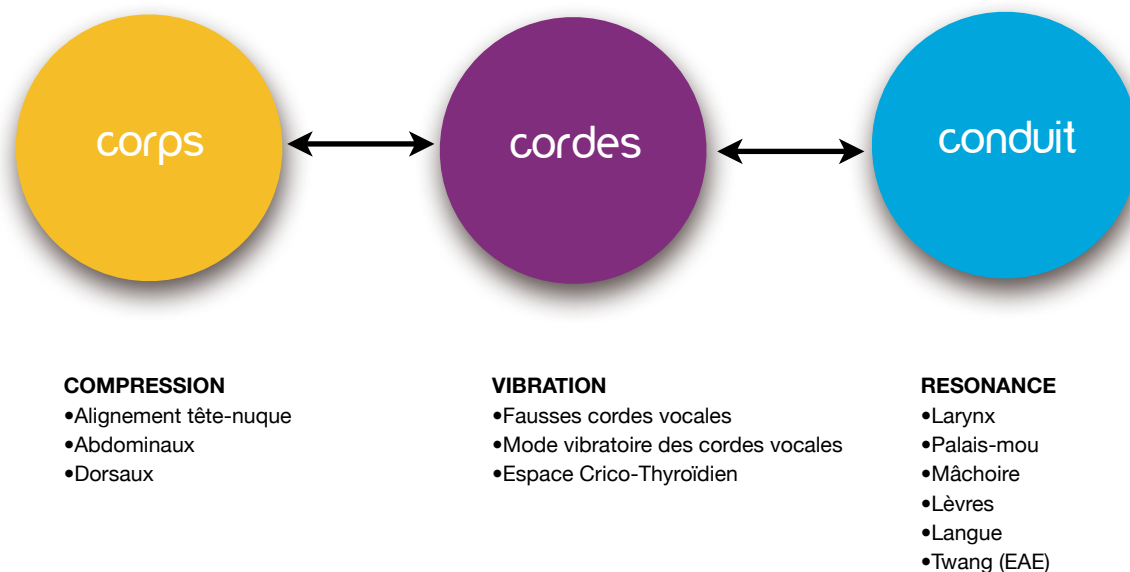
corps

cordes

conduit

COMPRESSION
•Alignement tête-nuque
•Abdominaux
•Dorsaux

VIBRATION
•Fausses cordes vocales
•Mode vibratoire des cordes vocales
•Espace Crico-Thyroïdien

RESONANCE
•Larynx
•Palais-mou
•Mâchoire
•Lèvres
•Langue
•Twang (EAE)